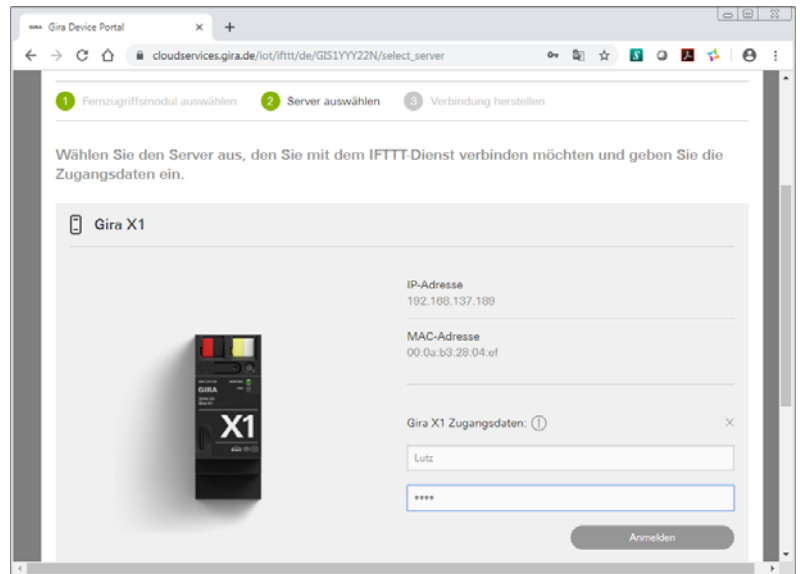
GIRA Gira Device Portal × +

cloudservices.gira.de/iot/ifttt/de/GIS1YYY22N/select_server

1 Fernzugriffsmodul auswählen 2 Server auswählen 3 Verbindung herstellen

Wählen Sie den Server aus, den Sie mit dem IFTTT-Dienst verbinden möchten und geben Sie die Zugangsdaten ein.

Gira X1

IP-Adresse
192.168.137.189

MAC-Adresse
00:0a:b3:28:04:ef

GIRA

X1

Gira X1 Zugangsdaten: (!) ×

Lutz

••••

Anmelden